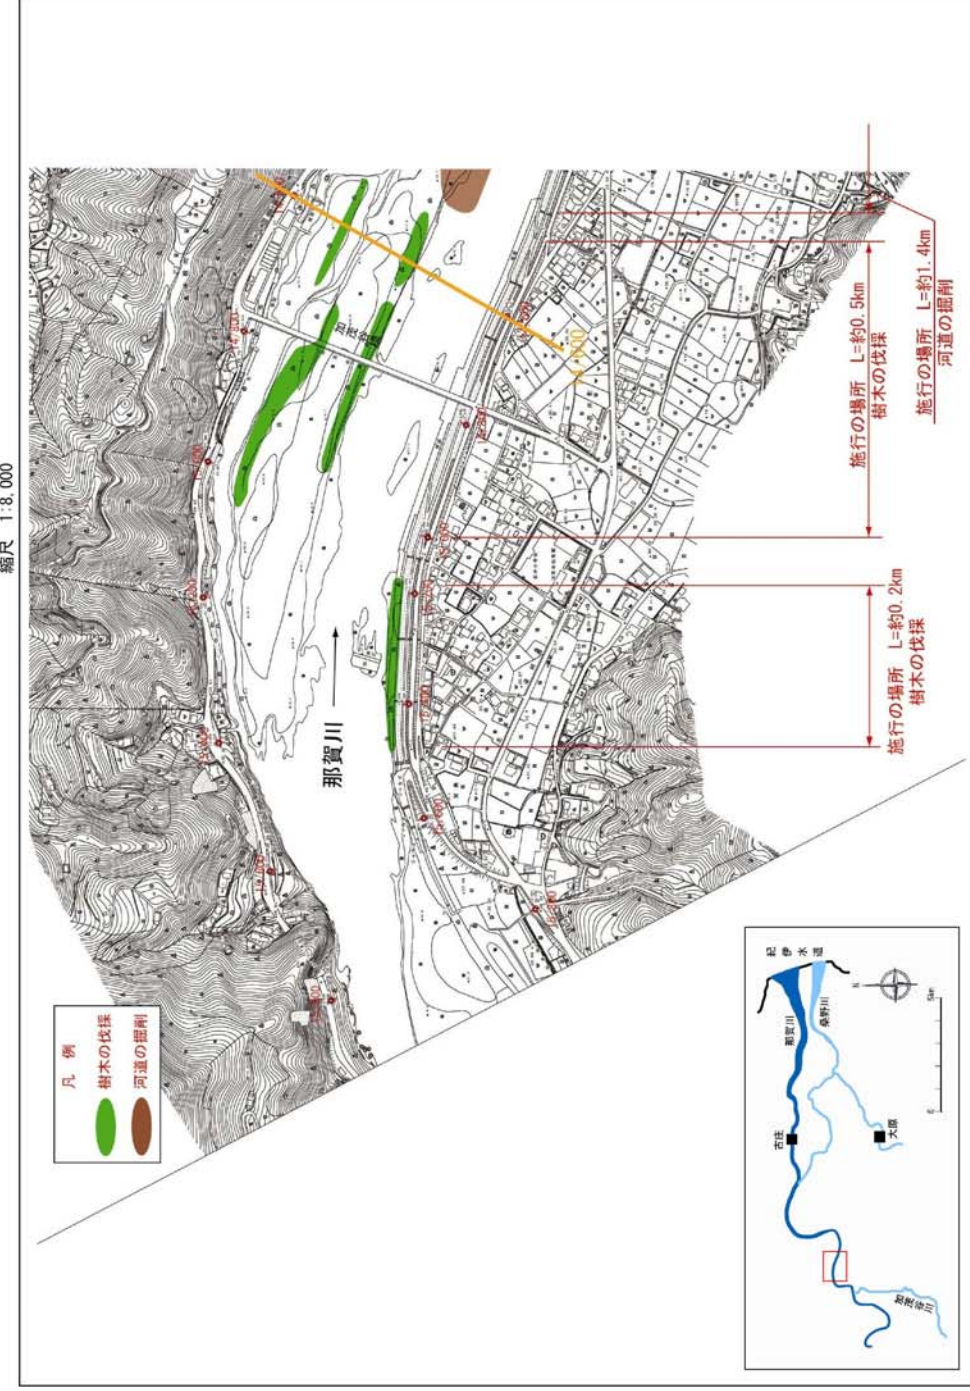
縮尺 1:8,000

凡 例
樹木の伐採
河道の掘削

那賀川

施行の場所 L=約0.2km
樹木の伐採

施行の場所 L=約0.5km
樹木の伐採

施行の場所 L=約1.4km
河道の掘削

14.000

加茂谷橋

紀伊水道
那賀川
桑野川
古庄
大原
加茂谷川